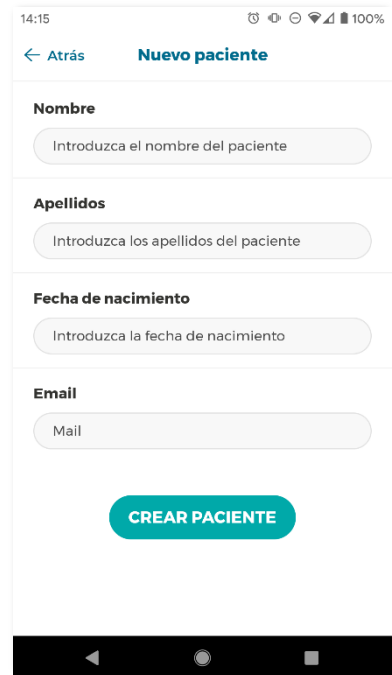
14:15 100%

← Atrás Nuevo paciente

Nombre

Introduzca el nombre del paciente

Apellidos

Introduzca los apellidos del paciente

Fecha de nacimiento

Introduzca la fecha de nacimiento

Email

Mail

CREAR PACIENTE